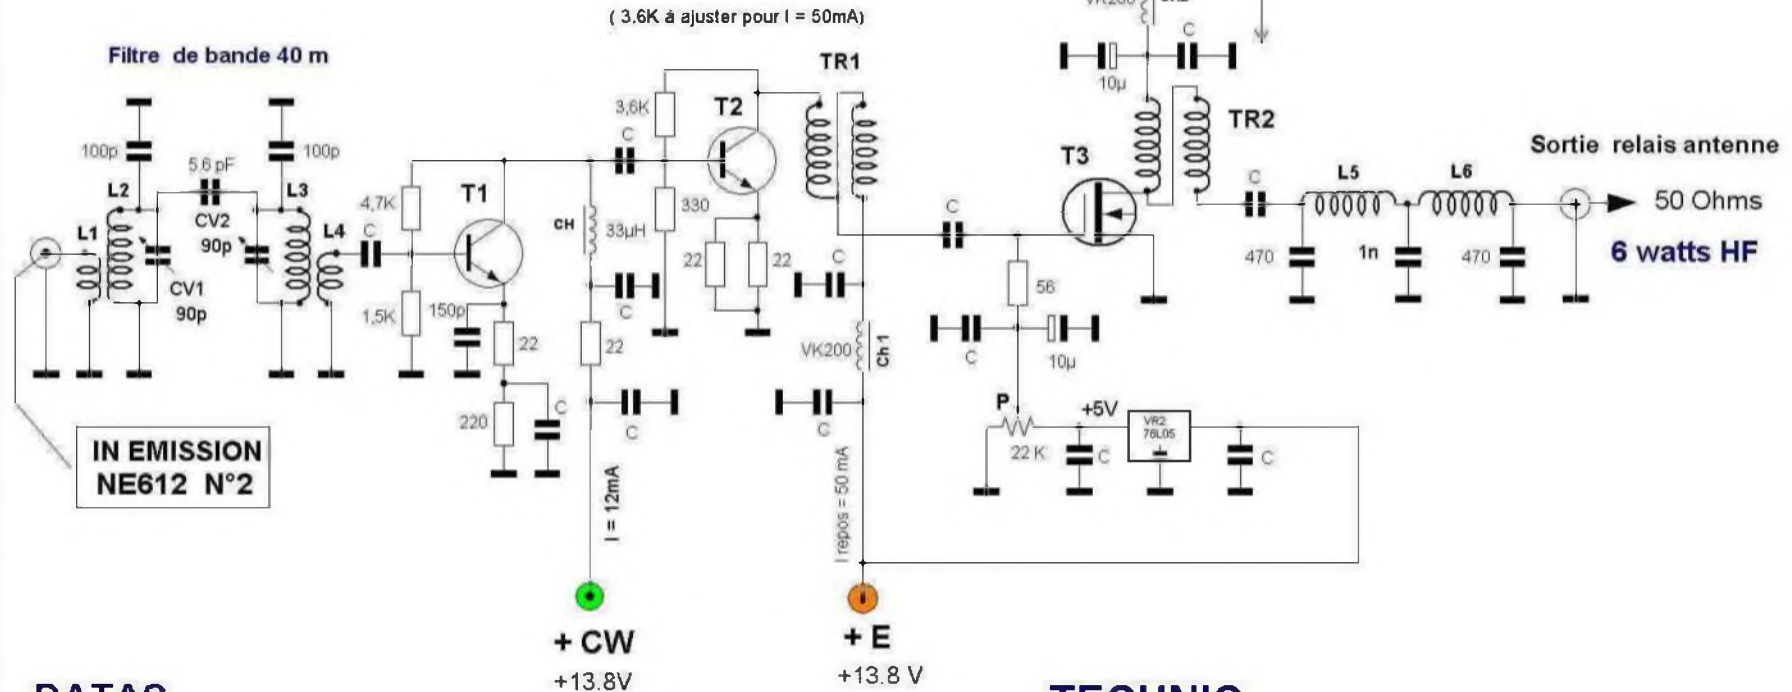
( 3.6K à ajuster pour I = 50mA)

VK200 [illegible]

Filtre de bande 40 m

TR1

10µ

C

TR2

Sortie relais antenne

100p

5.6 pF

100p

3,6K

T2

C

T3

L2

CV2

L3

4,7K

T1

330

C

L5

L6

50 Ohms

L1

90p

L4

C

CH

33µH

C

6 watts HF

CV1

90p

22

22

C

470

1n

470

1,5K

150p

22

22

C

56

VK200

Ch1

C

10µ

220

C

C

C

P

+5V

VR2 78L05

22 K

C

C

IN EMISSION NE612 N°2

I = 12mA

I repos = 50 mA

+ CW

+13.8V

+ E

+13.8 V

DATAS

TECHNIC